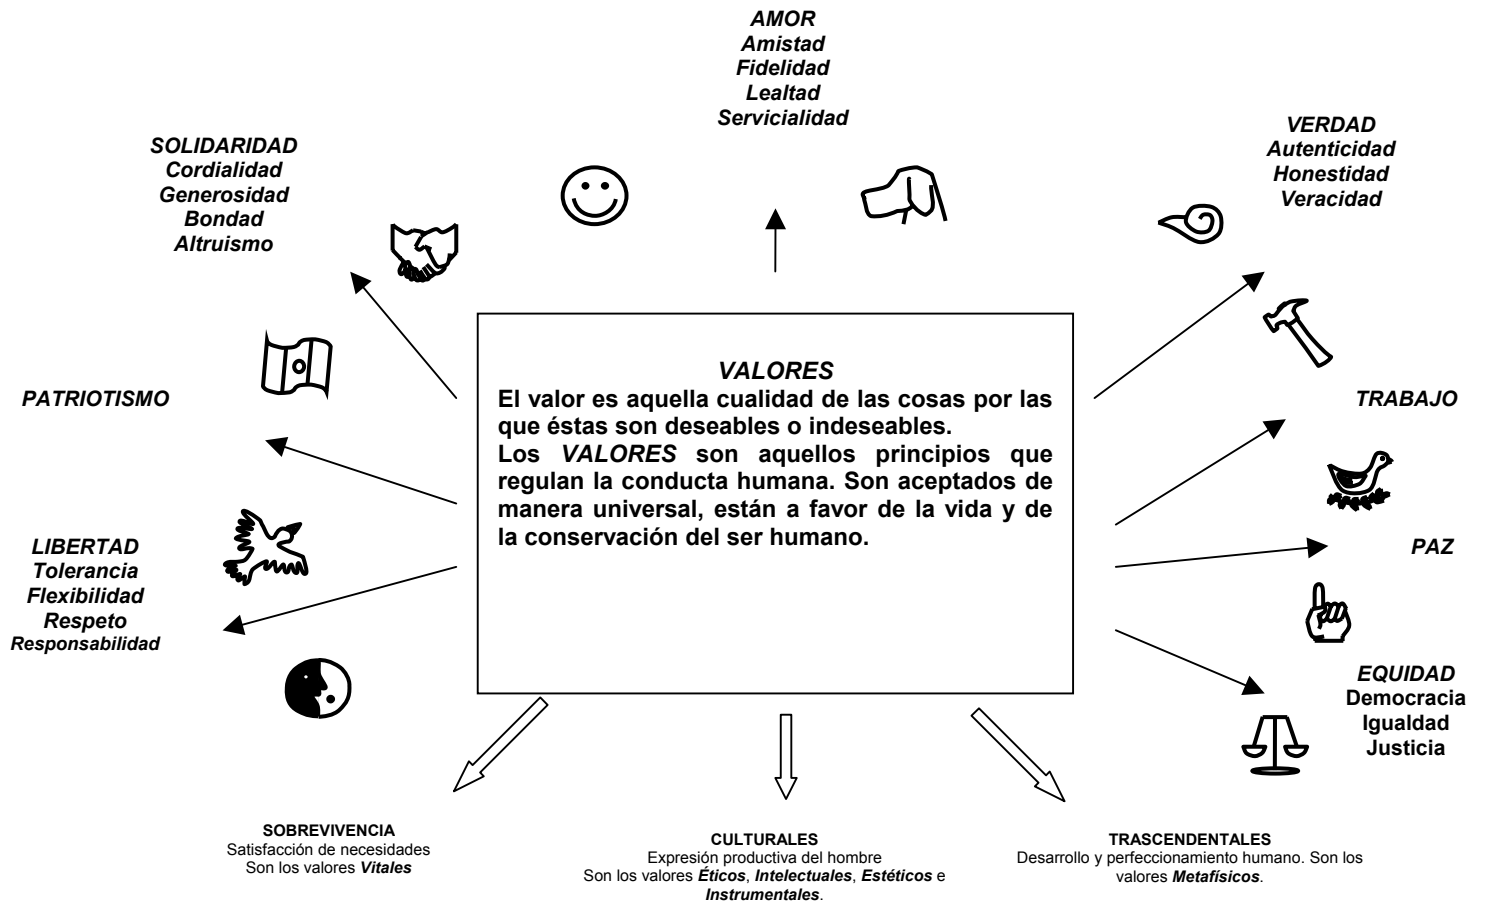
AMOR
Amistad
Fidelidad
Lealtad
Servicialidad

SOLIDARIDAD
Cordialidad
Generosidad
Bondad
Altruismo

VERDAD
Autenticidad
Honestidad
Veracidad

PATRIOTISMO

VALORES
El valor es aquella cualidad de las cosas por las que éstas son deseables o indeseables.
Los VALORES son aquellos principios que regulan la conducta humana. Son aceptados de manera universal, están a favor de la vida y de la conservación del ser humano.

TRABAJO

LIBERTAD
Tolerancia
Flexibilidad
Respeto
Responsabilidad

PAZ

EQUIDAD
Democracia
Igualdad
Justicia

SOBREVIVENCIA
Satisfacción de necesidades
Son los valores Vitales

CULTURALES
Expresión productiva del hombre
Son los valores Éticos, Intelectuales, Estéticos e Instrumentales.

TRASCENDENTALES
Desarrollo y perfeccionamiento humano. Son los valores Metafísicos.